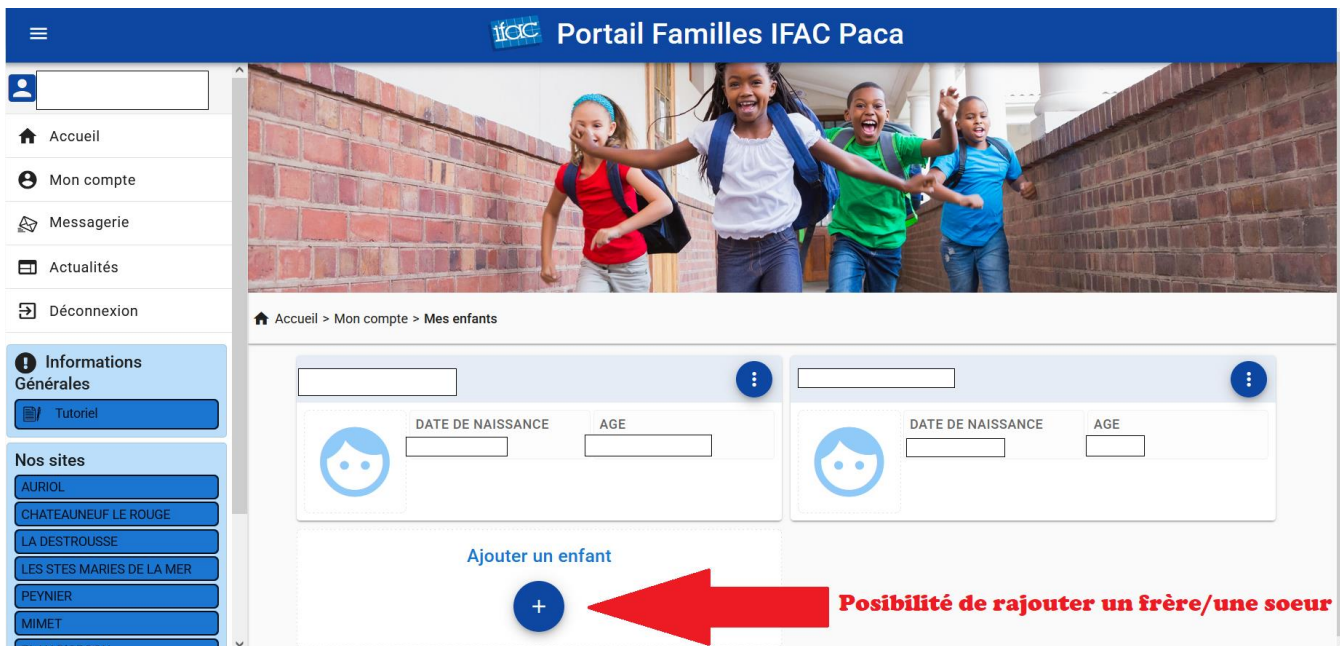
ifac Portail Familles IFAC Paca

Accueil
Mon compte
Messagerie
Actualités
Déconnexion

Informations Générales
Tutoriel

Nos sites
AURIOL
CHATEAUNEUF LE ROUGE
LA DESTROUSSE
LES STES MARIES DE LA MER
PEYNIER
MIMET
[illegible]

Accueil > Mon compte > Mes enfants

DATE DE NAISSANCE
AGE

DATE DE NAISSANCE
AGE

Ajouter un enfant
+

Posibilité de rajouter un frère/une soeur